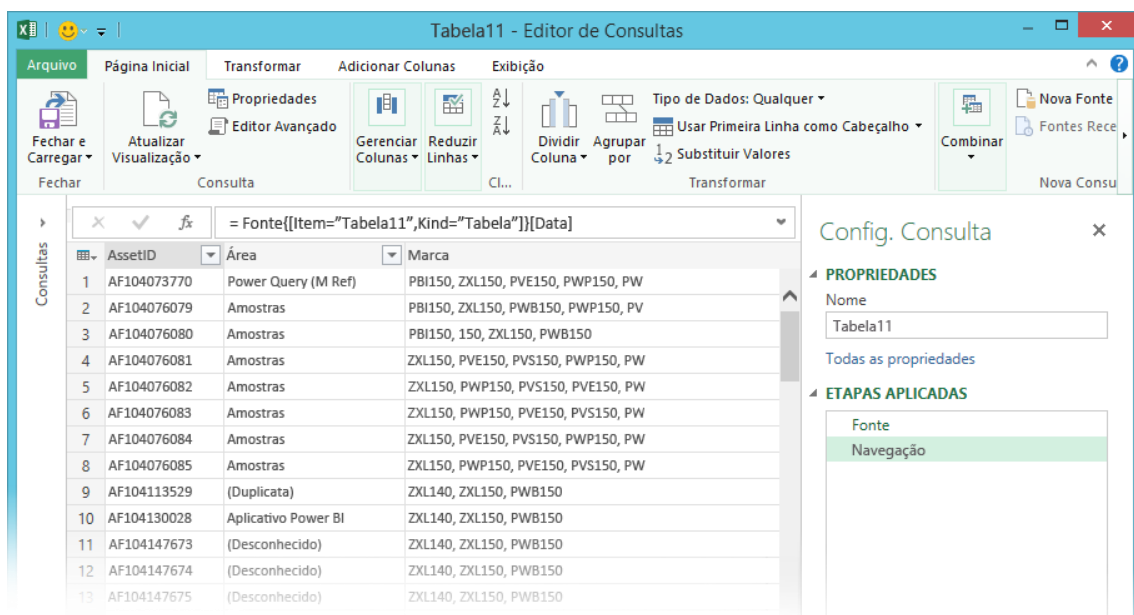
Tabela11 - Editor de Consultas

Arquivo | Página Inicial | Transformar | Adicionar Colunas | Exibição

Fechar e Carregar
Fechar

Atualizar Visualização
Propriedades
Editor Avançado
Consulta

Gerenciar Colunas
Reduzir Linhas
Cl...

Dividir Coluna
Agrupar por
Tipo de Dados: Qualquer
Usar Primeira Linha como Cabeçalho
Substituir Valores
Transformar

Combinar

Nova Fonte
Fontes Rece
Nova Consu

Consultas

= Fonte{[Item="Tabela11",Kind="Tabela"]}[Data]

| | AssetID | Área | Marca |
|---|---|---|---|
| 1 | AF104073770 | Power Query (M Ref) | PBI150, ZXL150, PVE150, PWP150, PW |
| 2 | AF104076079 | Amostras | PBI150, ZXL150, PWB150, PWP150, PV |
| 3 | AF104076080 | Amostras | PBI150, 150, ZXL150, PWB150 |
| 4 | AF104076081 | Amostras | ZXL150, PVE150, PVS150, PWP150, PW |
| 5 | AF104076082 | Amostras | ZXL150, PWP150, PVS150, PVE150, PW |
| 6 | AF104076083 | Amostras | ZXL150, PWP150, PVE150, PVS150, PW |
| 7 | AF104076084 | Amostras | ZXL150, PVE150, PVS150, PWP150, PW |
| 8 | AF104076085 | Amostras | ZXL150, PWP150, PVE150, PVS150, PW |
| 9 | AF104113529 | (Duplicata) | ZXL140, ZXL150, PWB150 |
| 10 | AF104130028 | Aplicativo Power BI | ZXL140, ZXL150, PWB150 |
| 11 | AF104147673 | (Desconhecido) | ZXL140, ZXL150, PWB150 |
| 12 | AF104147674 | (Desconhecido) | ZXL140, ZXL150, PWB150 |
| 13 | AF104147675 | (Desconhecido) | ZXL140, ZXL150, PWB150 |

Config. Consulta
PROPRIEDADES
Nome
Tabela11
Todas as propriedades
ETAPAS APLICADAS
Fonte
Navegação